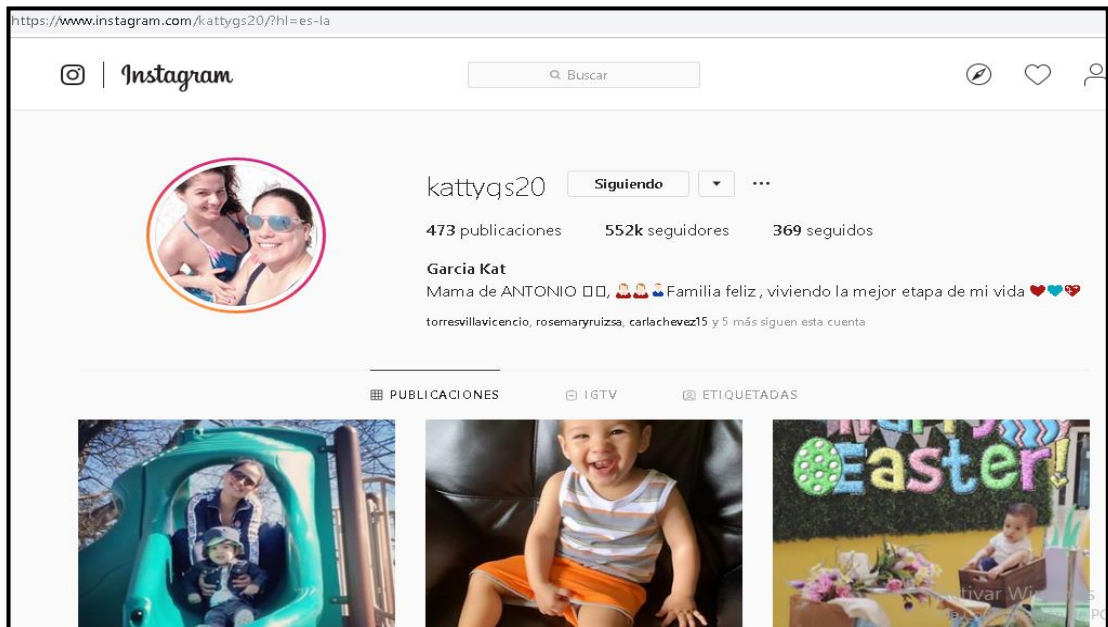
https://www.instagram.com/kattygs20/?hl=es-la

Instagram

Buscar

kattygs20 Siguiendo ▾ ···

473 publicaciones 552k seguidores 369 seguidos

Garcia Kat
Mama de ANTONIO □□, 👩👩👦Familia feliz , viviendo la mejor etapa de mi vida ❤💙💖

torresvillavicencio, rosemaryruizsa, carlachevez15 y 5 más siguen esta cuenta

PUBLICACIONES IGTV ETIQUETADAS

Easter!

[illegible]tivar Wi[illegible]